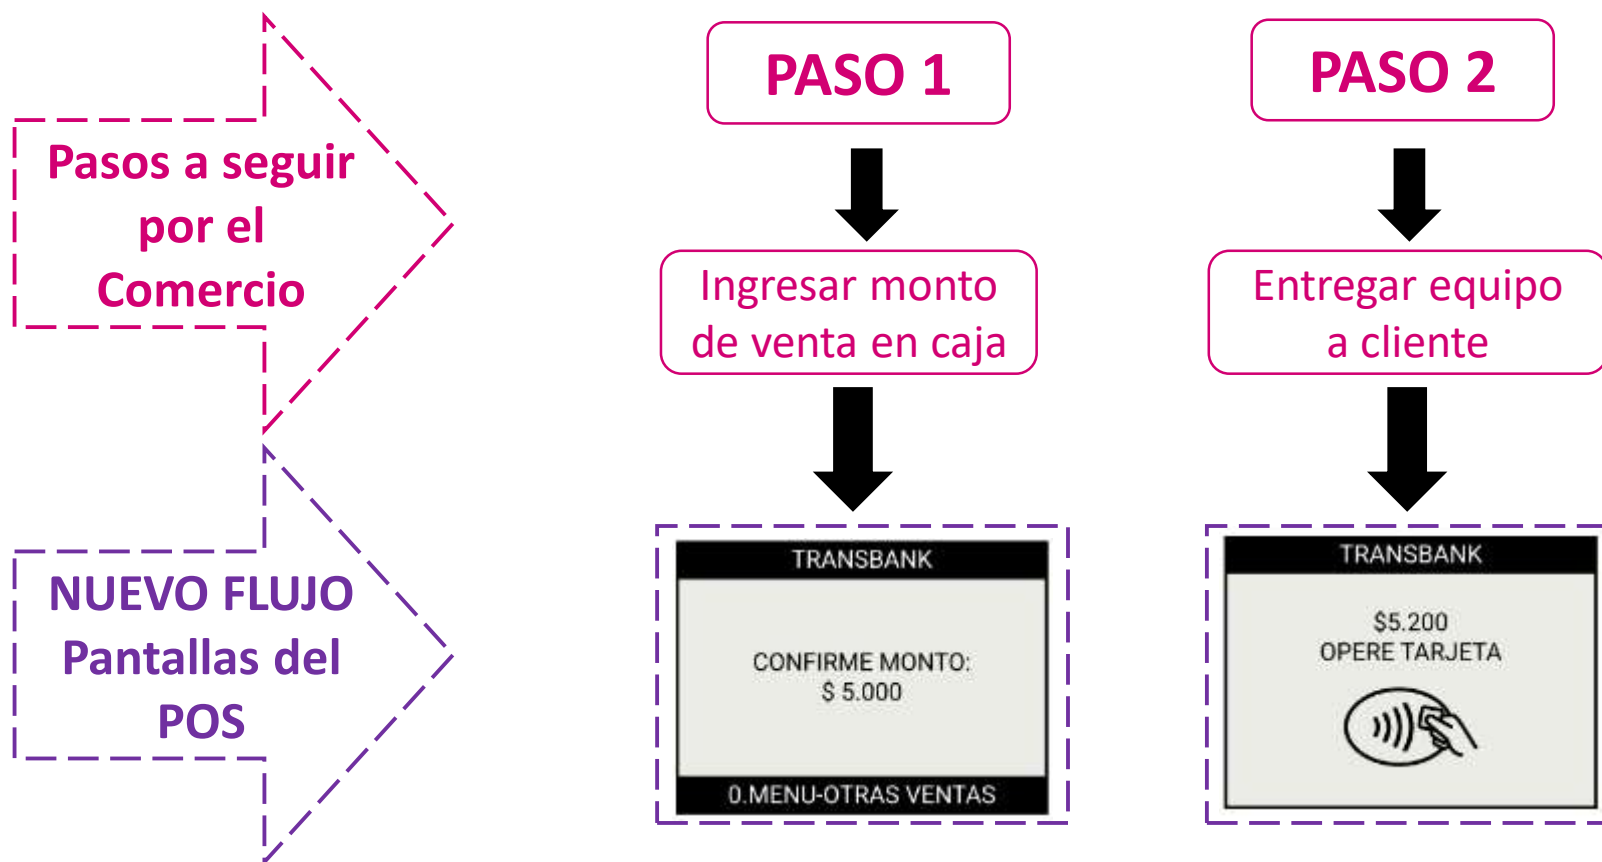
Pasos a seguir por el Comercio

PASO 1

Ingresar monto de venta en caja

TRANSBANK

CONFIRME MONTO:
$ 5.000

0.MENU-OTRAS VENTAS

PASO 2

Entregar equipo a cliente

TRANSBANK

$5.200
OPERE TARJETA

NUEVO FLUJO Pantallas del POS